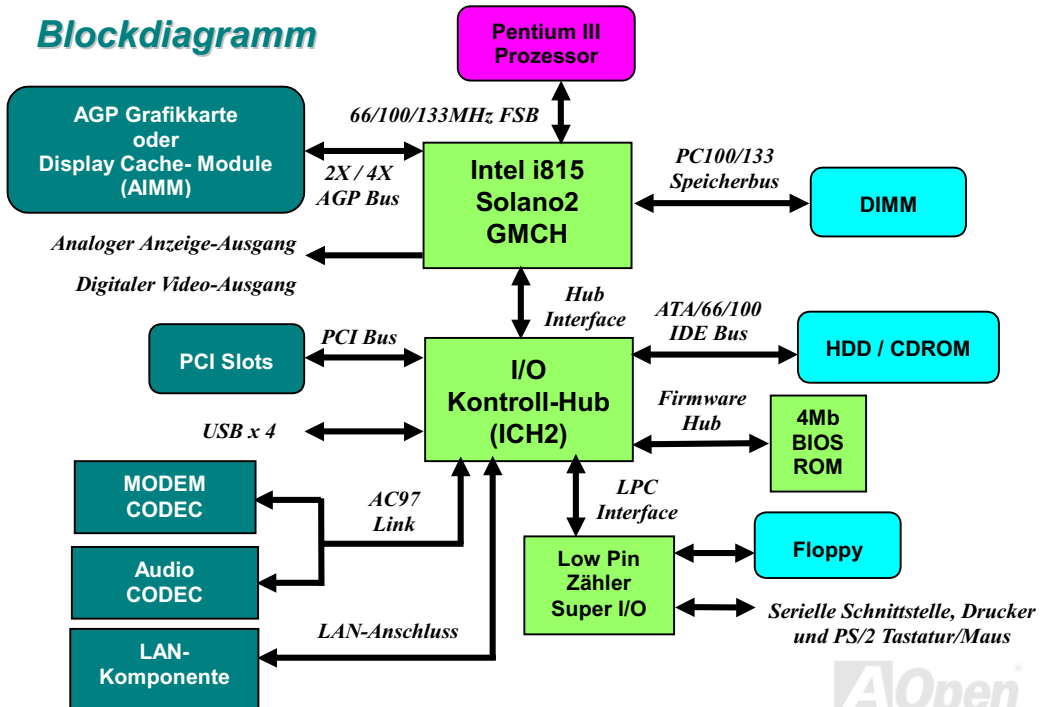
Blockdiagramm

Pentium III Prozessor

66/100/133MHz FSB

AGP Grafikkarte oder Display Cache- Module (AIMM)

2X / 4X AGP Bus

Intel i815 Solano2 GMCH

PC100/133 Speicherbus

DIMM

Analoger Anzeige-Ausgang

Digitaler Video-Ausgang

Hub Interface

ATA/66/100 IDE Bus

PCI Slots

PCI Bus

I/O Kontroll-Hub (ICH2)

HDD / CDROM

Firmware Hub

4Mb BIOS ROM

USB x 4

MODEM CODEC

AC97 Link

LPC Interface

Audio CODEC

Low Pin Zähler Super I/O

Floppy

Serielle Schnittstelle, Drucker und PS/2 Tastatur/Maus

LAN-Anschluss

LAN-Komponente

AOpen